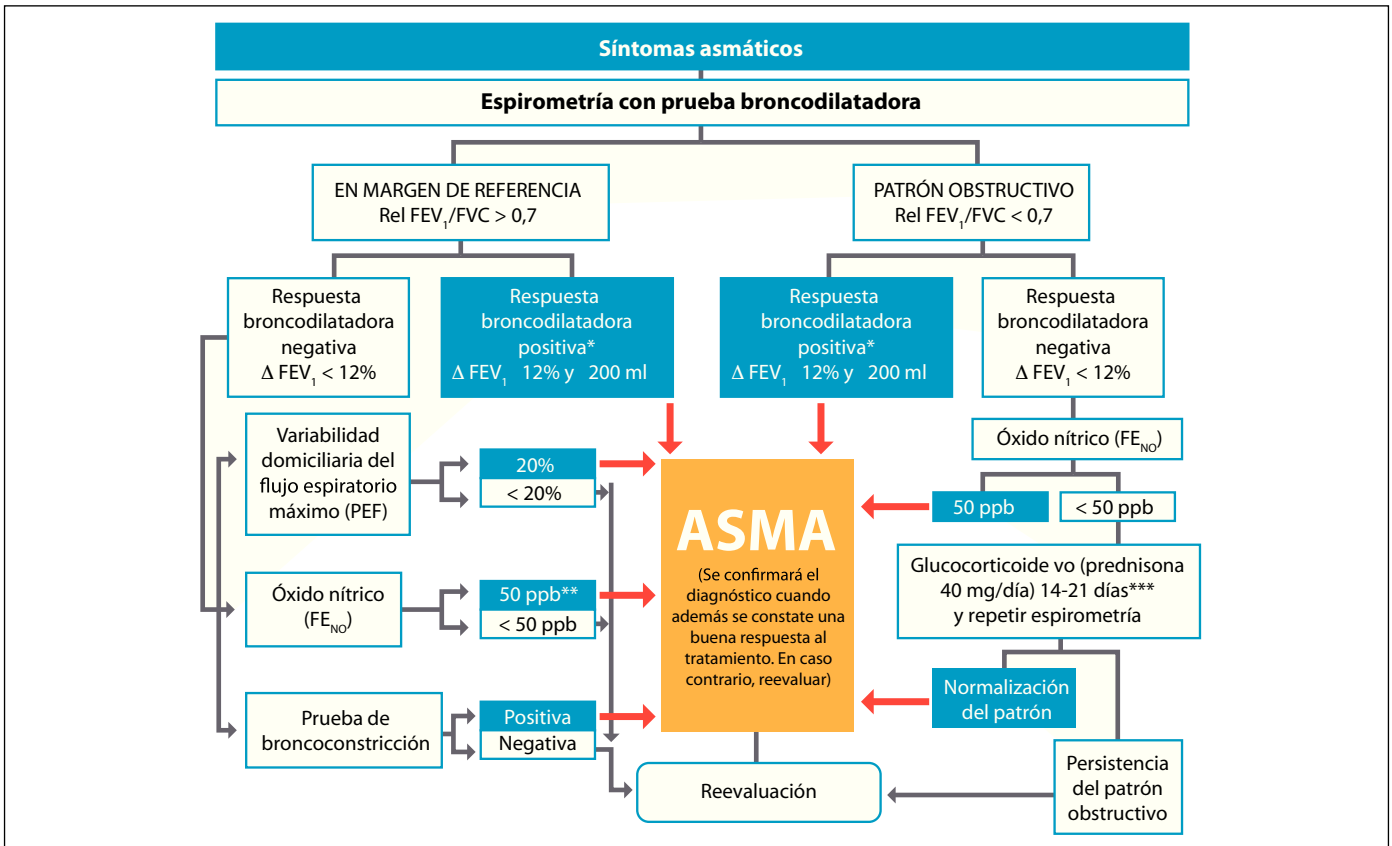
Síntomas asmáticos

Espirometría con prueba broncodilatadora

EN MARGEN DE REFERENCIA
Rel $FEV_1$/FVC > 0,7

PATRÓN OBSTRUCTIVO
Rel $FEV_1$/FVC < 0,7

Respuesta broncodilatadora negativa
$\Delta$ $FEV_1$ < 12%

Respuesta broncodilatadora positiva*
$\Delta$ $FEV_1$ 12% y 200 ml

Respuesta broncodilatadora positiva*
$\Delta$ $FEV_1$ 12% y 200 ml

Respuesta broncodilatadora negativa
$\Delta$ $FEV_1$ < 12%

Óxido nítrico ($FE_{NO}$)

Variabilidad domiciliaria del flujo espiratorio máximo (PEF)

20%

< 20%

ASMA

(Se confirmará el diagnóstico cuando además se constate una buena respuesta al tratamiento. En caso contrario, reevaluar)

50 ppb

< 50 ppb

Glucocorticoide vo (prednisona 40 mg/día) 14-21 días***
y repetir espirometría

Óxido nítrico ($FE_{NO}$)

50 ppb**

< 50 ppb

Normalización del patrón

Prueba de broncoconstricción

Positiva

Negativa

Reevaluación

Persistencia del patrón obstructivo